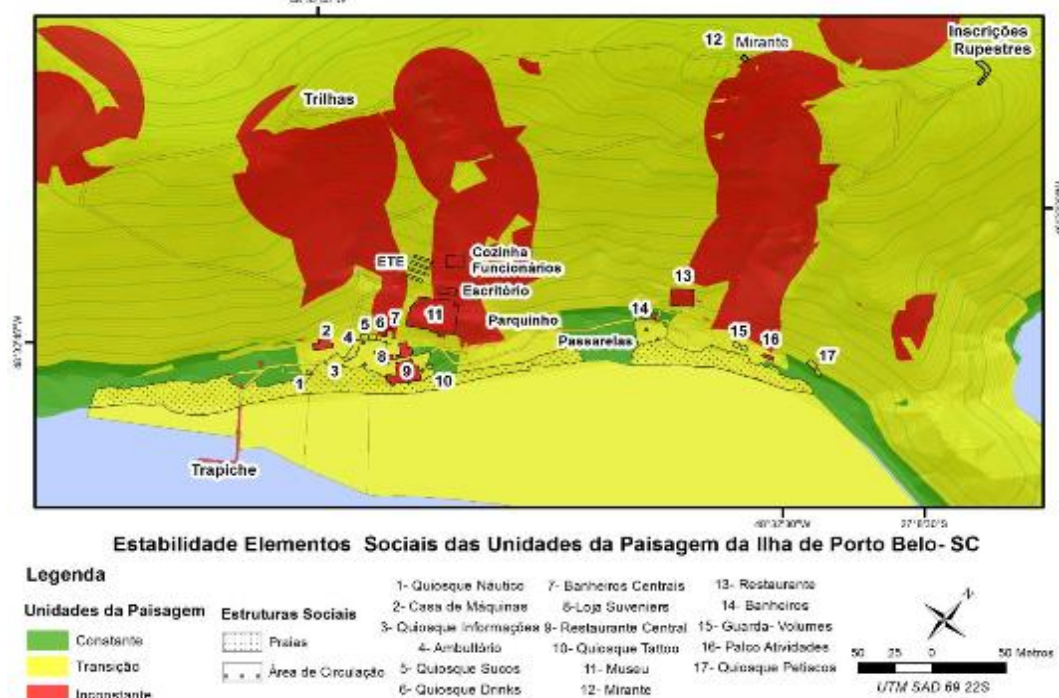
Inscrições Rupestres

12 Mirante

Trilhas

ETE

Cozinha Funcionários

Escritório

13

11

Parquinho

14

Passarelas

15

16

17

2

4

5

6

7

8

3

9

10

1

Trapiche

Estabilidade Elementos Sociais das Unidades da Paisagem da Ilha de Porto Belo- SC

Legenda

Unidades da Paisagem

Constante

Transição

Inconstante

Estruturas Sociais

Praias

Área de Circulação

1- Quiosque Náutico

2- Casa de Máquinas

3- Quiosque Informações

4- Ambulatório

5- Quiosque Sucos

6- Quiosque Drinks

7- Banheiros Centrais

8-Loja Suveniers

9- Restaurante Central

10- Quiosque Tattoo

11- Museu

12- Mirante

13- Restaurante

14- Banheiros

15- Guarda- Volumes

16- Palco Atividades

17- Quiosque Petiscos

50 25 0 50 Metros

UTM SAD 69 22S